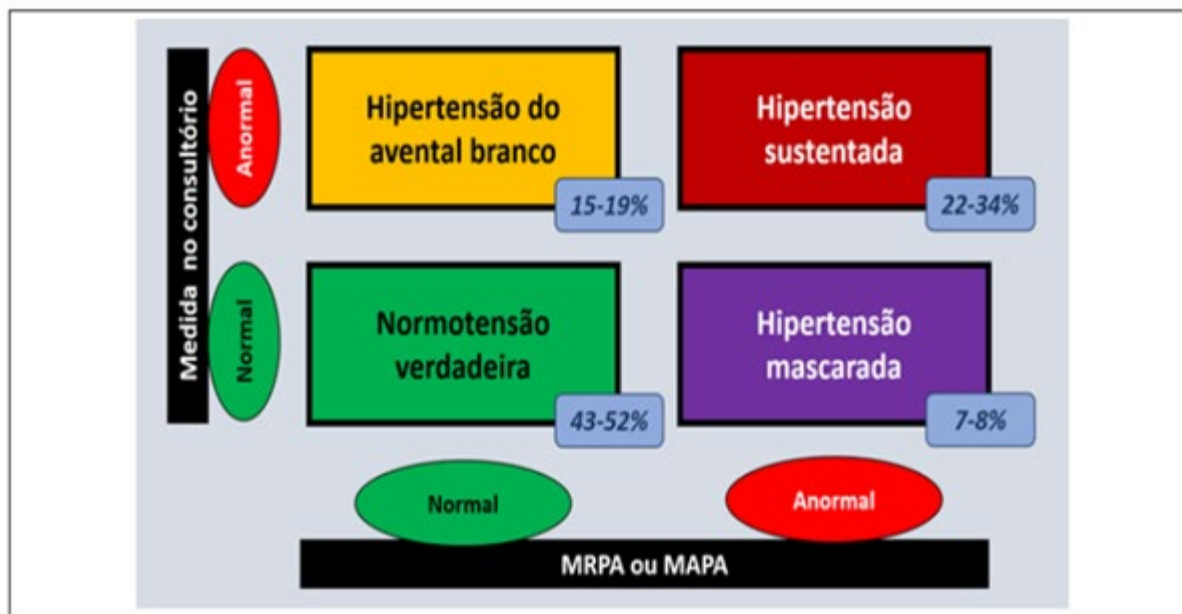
Medida no consultório

Anormal

Hipertensão do avental branco

15-19%

Hipertensão sustentada

22-34%

Normal

Normotensão verdadeira

43-52%

Hipertensão mascarada

7-8%

Normal

Anormal

MRPA ou MAPA